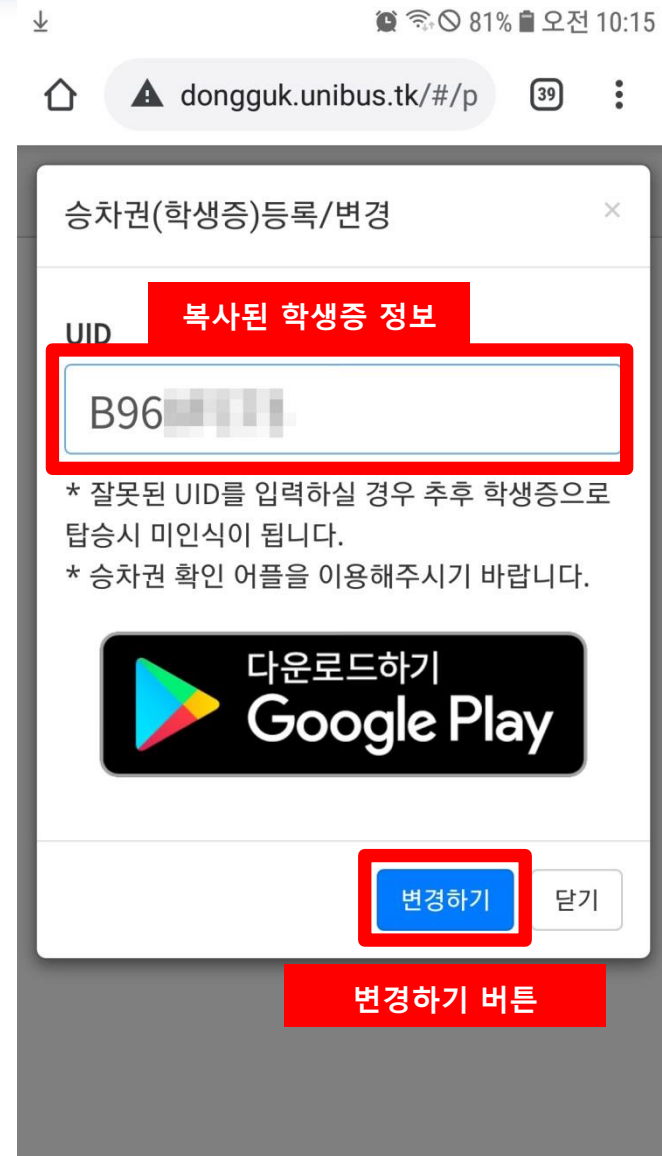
81% 오전 10:15

dongguk.unibus.tk/#/p

39

승차권(학생증)등록/변경

×

UID

복사된 학생증 정보

B96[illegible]

* 잘못된 UID를 입력하실 경우 추후 학생증으로 탑승시 미인식이 됩니다.

* 승차권 확인 어플을 이용해주시기 바랍니다.

다운로드하기
Google Play

변경하기

닫기

변경하기 버튼